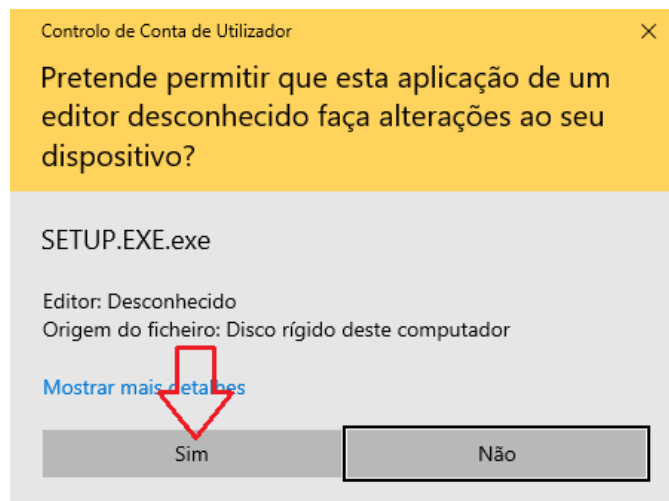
Controlo de Conta de Utilizador ×

Pretende permitir que esta aplicação de um editor desconhecido faça alterações ao seu dispositivo?

SETUP.EXE.exe

Editor: Desconhecido
Origem do ficheiro: Disco rígido deste computador

Mostrar mais detalhes

Sim

Não